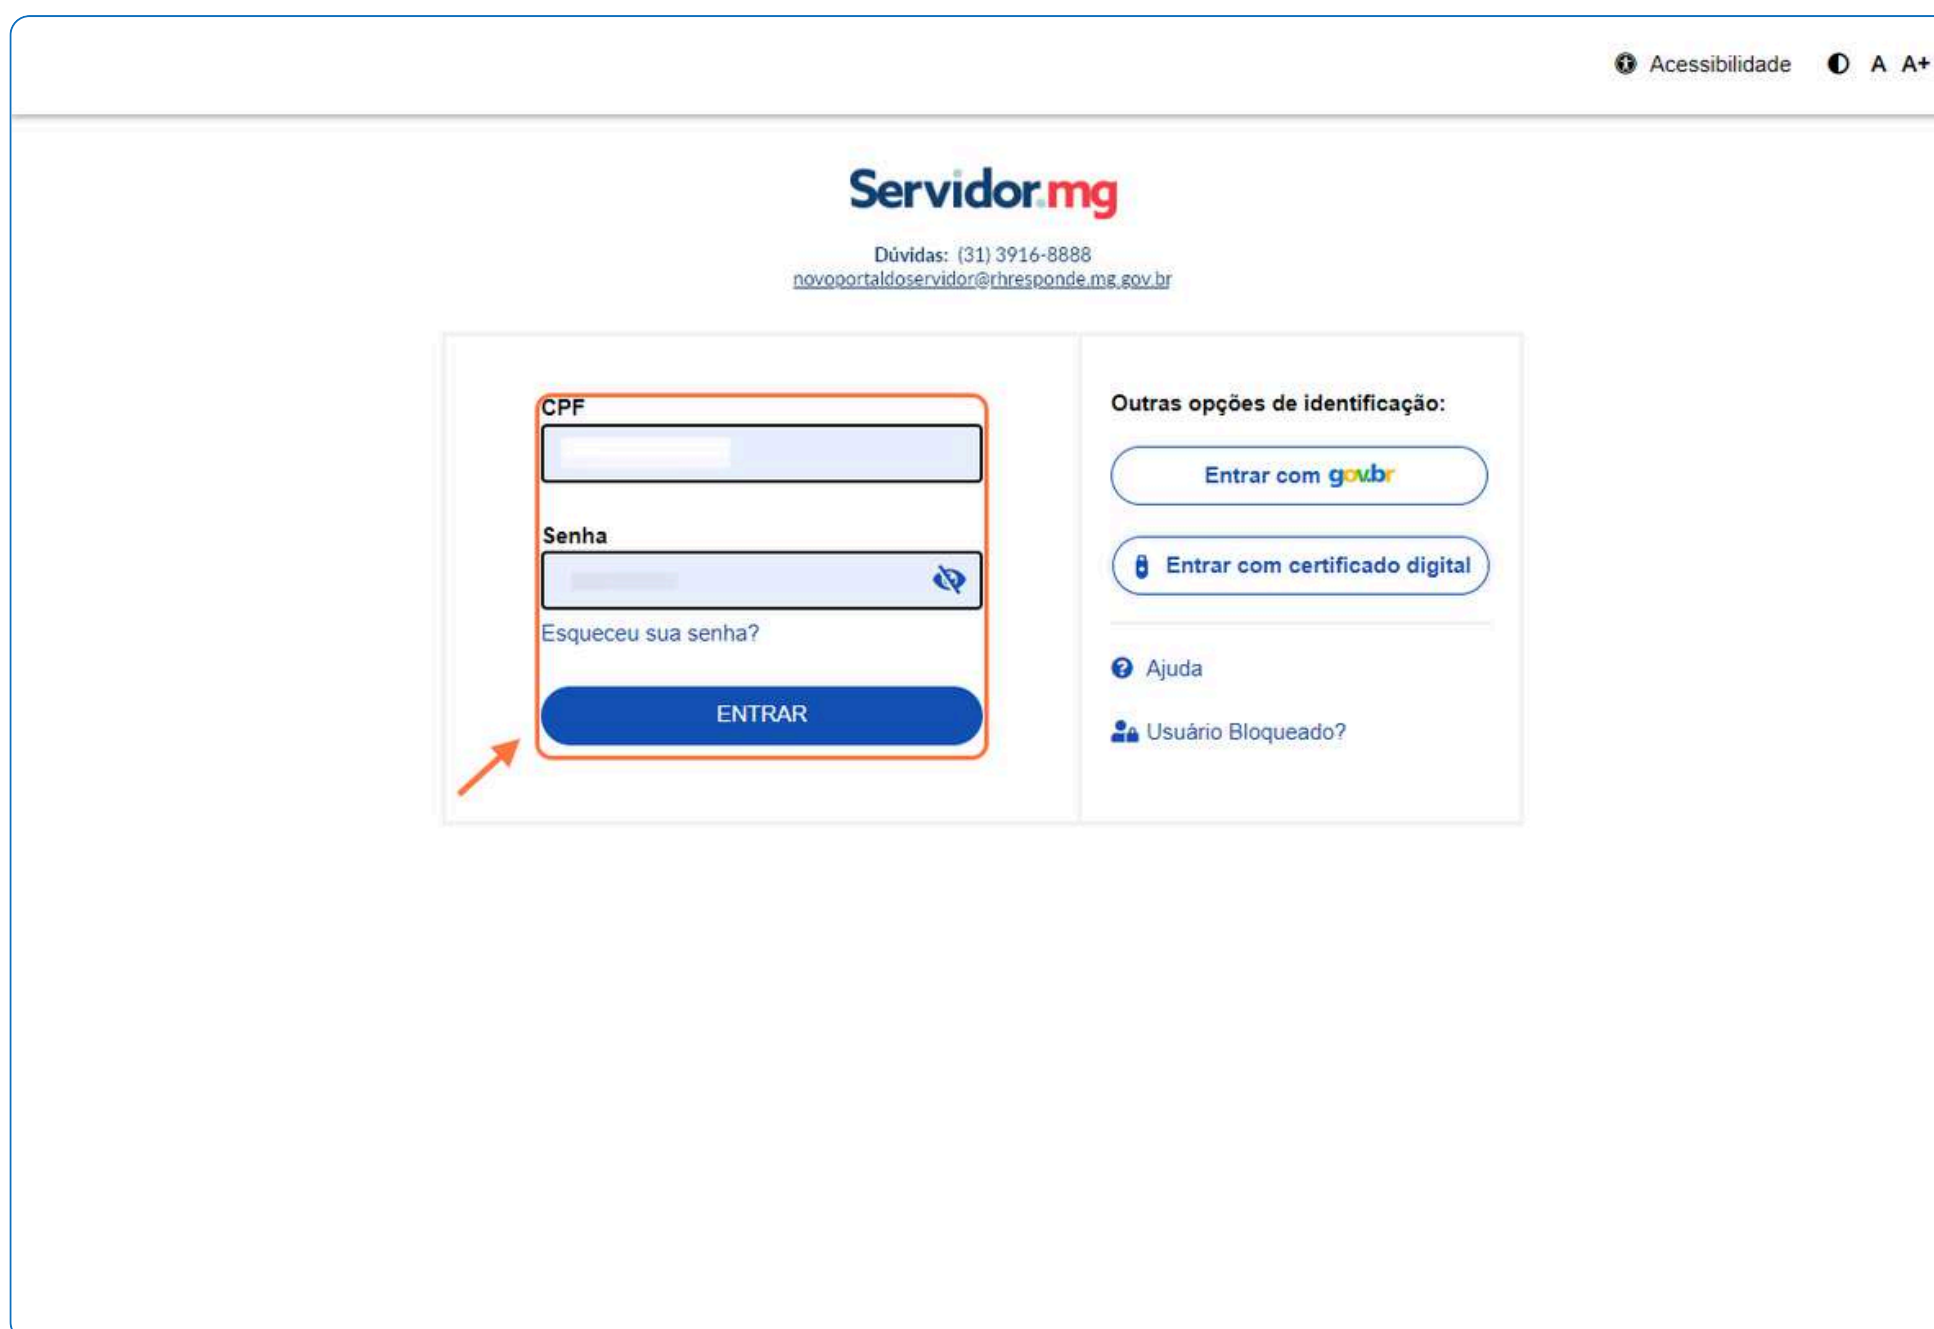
Acessibilidade A A+

Servidor.mg

Dúvidas: (31) 3916-8888
novoportaldoservidor@rhresponde.mg.gov.br

CPF

Senha

Esqueceu sua senha?

ENTRAR

Outras opções de identificação:

Entrar com gov.br

Entrar com certificado digital

Ajuda

Usuário Bloqueado?